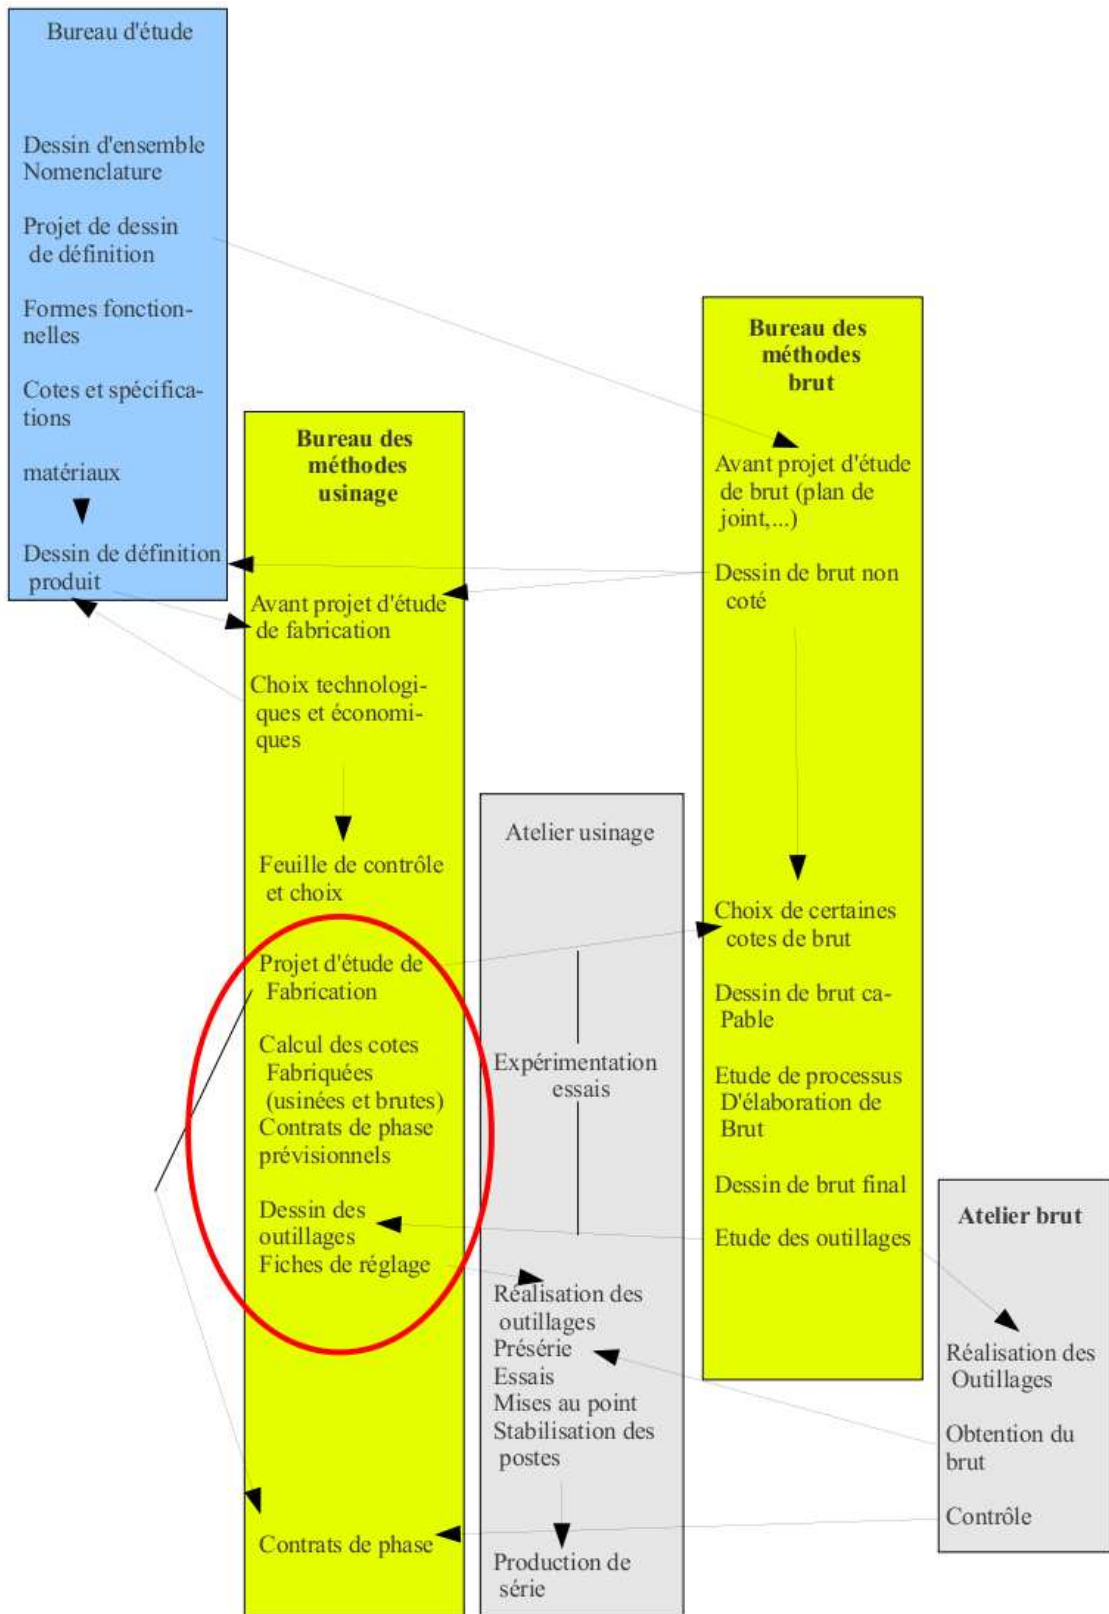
Bureau d'étude

Dessin d'ensemble
Nomenclature

Projet de dessin de définition

Formes fonctionnelles

Cotes et spécifications

matériaux

Dessin de définition produit

Bureau des méthodes usinage

Avant projet d'étude de fabrication

Choix technologiques et économiques

Feuille de contrôle et choix

Projet d'étude de Fabrication

Calcul des cotes Fabriquées (usinées et brutes)
Contrats de phase prévisionnels

Dessin des outillages
Fiches de réglage

Contrats de phase

Atelier usinage

Expérimentation essais

Réalisation des outillages
Présérie
Essais
Mises au point
Stabilisation des postes

Production de série

Bureau des méthodes brut

Avant projet d'étude de brut (plan de joint,...)

Dessin de brut non coté

Choix de certaines cotes de brut

Dessin de brut capable

Etude de processus D'élaboration de Brut

Dessin de brut final

Etude des outillages

Atelier brut

Réalisation des Outillages

Obtention du brut

Contrôle